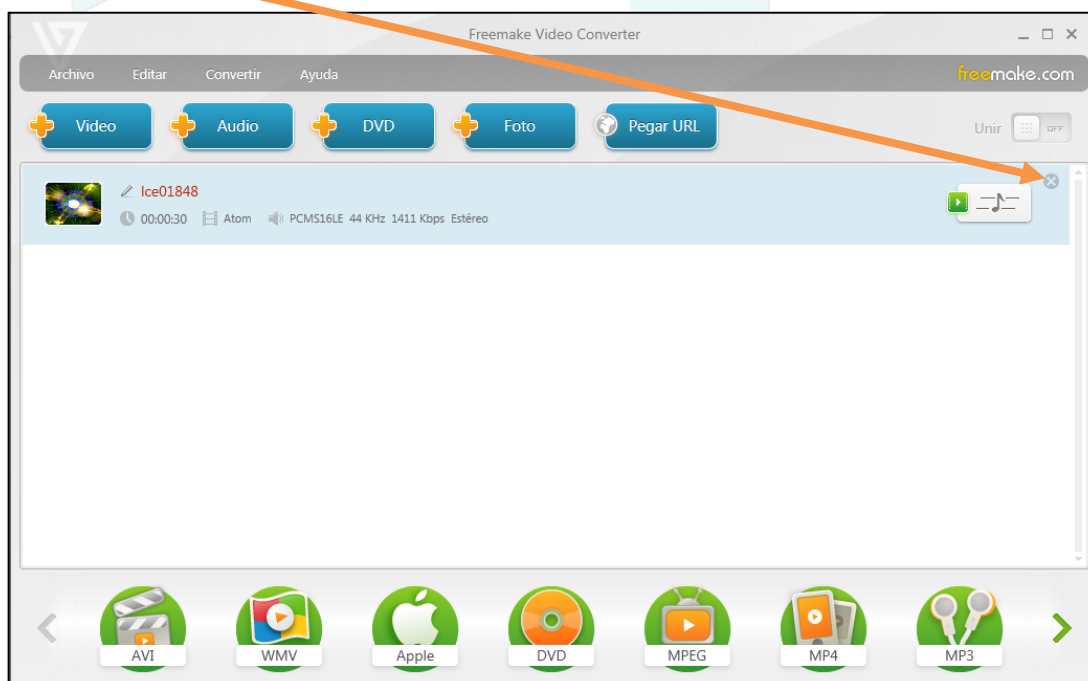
Freemake Video Converter

Archivo Editar Convertir Ayuda

freemake.com

Video Audio DVD Foto Pegar URL

Unir OFF

Ice01848

00:00:30 Atom PCMS16LE 44 KHz 1411 Kbps Estéreo

AVI WMV Apple DVD MPEG MP4 MP3